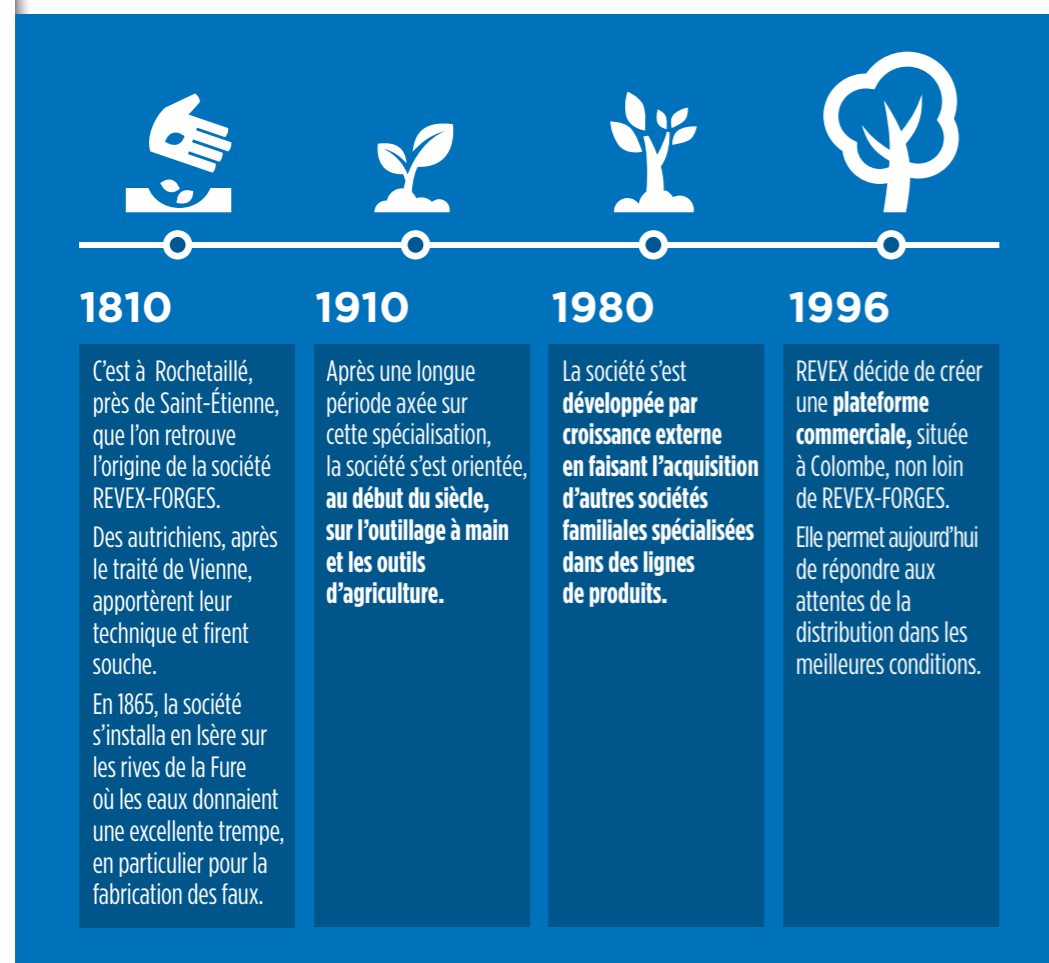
1810

C'est à Rochetaillé, près de Saint-Étienne, que l'on retrouve l'origine de la société REVEX-FORGES.

Des autrichiens, après le traité de Vienne, apportèrent leur technique et firent souche.

En 1865, la société s'installa en Isère sur les rives de la Fure où les eaux donnaient une excellente trempe, en particulier pour la fabrication des faux.

1910

Après une longue période axée sur cette spécialisation, la société s'est orientée, **au début du siècle, sur l'outillage à main et les outils d'agriculture.**

1980

La société s'est **développée par croissance externe en faisant l'acquisition d'autres sociétés familiales spécialisées dans des lignes de produits.**

1996

REVEX décide de créer une **plateforme commerciale,** située à Colombe, non loin de REVEX-FORGES.

Elle permet aujourd'hui de répondre aux attentes de la distribution dans les meilleures conditions.